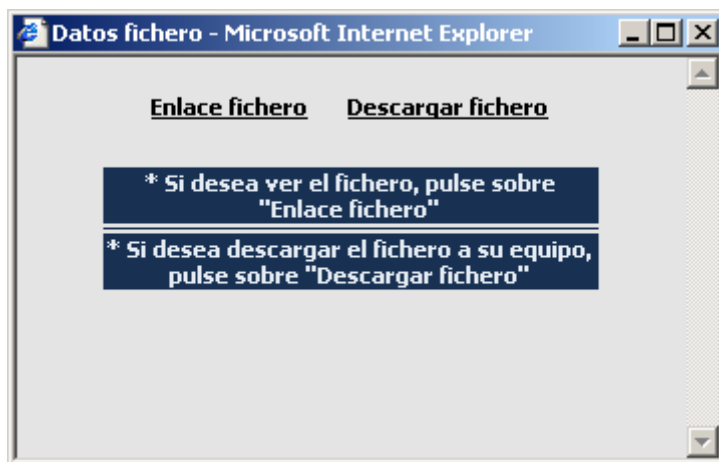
Datos fichero - Microsoft Internet Explorer

Enlace fichero Descargar fichero

* Si desea ver el fichero, pulse sobre "Enlace fichero"

* Si desea descargar el fichero a su equipo, pulse sobre "Descargar fichero"